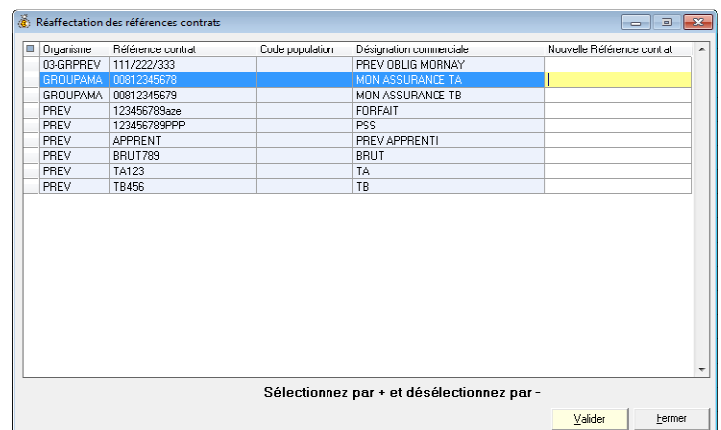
Réaffectation des références contrats

| Organisme | Référence contrat | Code population | Désignation commerciale | Nouvelle Référence contrat |
|---|---|---|---|---|
| 03-GRPREV | 111/222/333 | | PREV OBLIG MORNAY | |
| GROUPAMA | 00812345678 | | MON ASSURANCE TA | |
| GROUPAMA | 00812345679 | | MON ASSURANCE TB | |
| PREV | 123456789aze | | FORFAIT | |
| PREV | 123456789PPP | | PSS | |
| PREV | APPRENT | | PREV APPRENTI | |
| PREV | BRUT789 | | BRUT | |
| PREV | TA123 | | TA | |
| PREV | TB456 | | TB | |

Sélectionnez par + et désélectionnez par -

Valider
Fermer